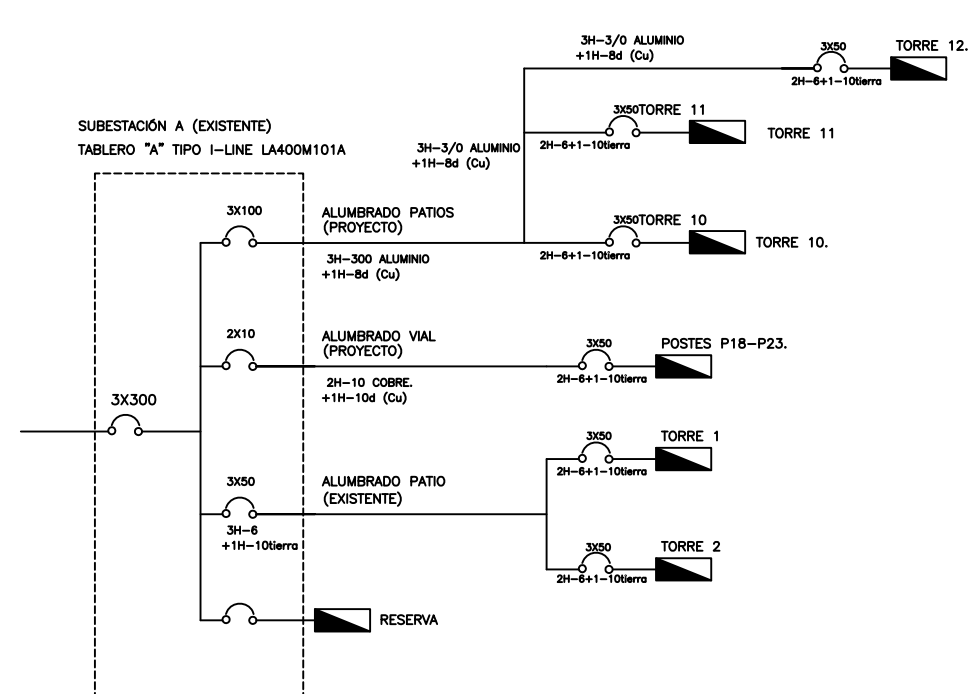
3H–3/0 ALUMINIO
+1H–8d (Cu)

3X50
TORRE 12.
2H–6+1–10tierra

SUBESTACIÓN A (EXISTENTE)
TABLERO "A" TIPO I–LINE LA400M101A

3X50TORRE 11
TORRE 11
3H–3/0 ALUMINIO
+1H–8d (Cu)
2H–6+1–10tierra

3X100
ALUMBRADO PATIOS
(PROYECTO)
3X50TORRE 10
TORRE 10.
2H–6+1–10tierra
3H–300 ALUMINIO
+1H–8d (Cu)

2X10
ALUMBRADO VIAL
(PROYECTO)
3X50
POSTES P18–P23.
2H–6+1–10tierra
2H–10 COBRE.
+1H–10d (Cu)

3X300

3X50
TORRE 1
2H–6+1–10tierra

3X50
ALUMBRADO PATIO
(EXISTENTE)
3H–6
+1H–10tierra

3X50
TORRE 2
2H–6+1–10tierra

RESERVA